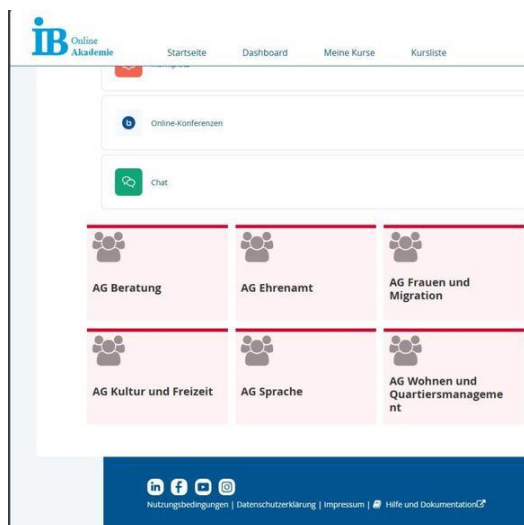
IB Online Akademie

Startseite Dashboard Meine Kurse Kursliste

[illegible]

Online-Konferenzen

Chat

AG Beratung

AG Ehrenamt

AG Frauen und Migration

AG Kultur und Freizeit

AG Sprache

AG Wohnen und Quartiersmanagement

Nutzungsbedingungen | Datenschutzerklärung | Impressum | Hilfe und Dokumentation